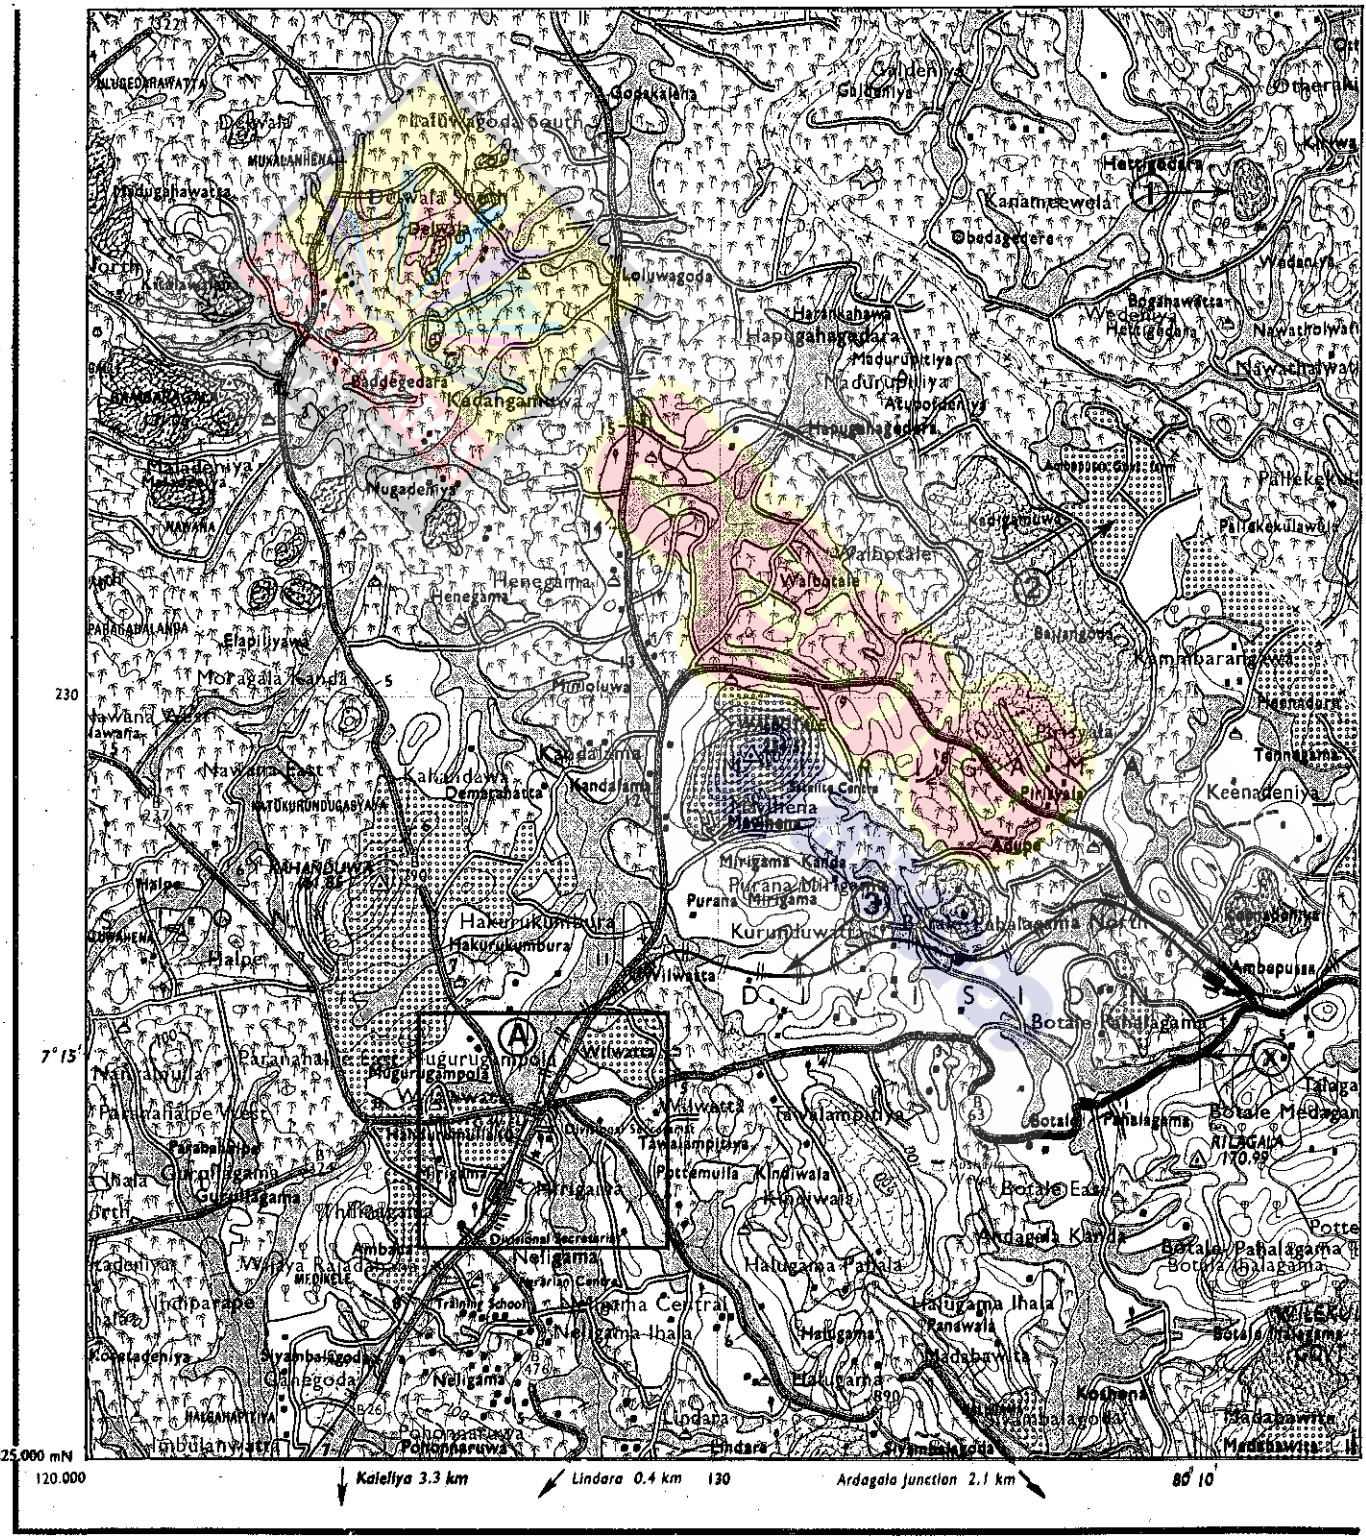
Galdeniya
Godakalana
Lolluwagoda South
Delwala
MUKALANHENA
Madugahawatta
Delwala South
Delwala
Hettigedara
Kanamweela
Obadagedera
Loluwagoda
Kitulawala
North
Harankahawa
Hapugahagedara
Madurupitiya
Wedeniya
Bogahawatta
Hettigedara
Nawathalwatta
Baddegedara
Kadahgamuwa
Atupoddeniya
Hapugahagedara
Maladeniya
Nugadeniya
Pallekele
Pallekekulawela
Kadigamuwa
Walbotale
Walbotale
Henegama
Henegama
Elapitiyawa
Moragala Kanda
Ballangoda
Kammbaranawa
230
Nawana West
Nawana East
Kandalama
Kahandawa
Demaratawatta
Pitiyala
Heenadura
Tennagama
Keenadeniya
Pitiyala
Mirihena
Mirigama Kanda
Purana Mirigama
Purana Mirigama
Adupe
Halpe
Hakurukumbura
Hakurukumbura
Kurunduwatta
Botale Pahalagama North
Ambepussa
Halpe
Wilwatta
D I V I S I O N
Botale Pahalagama
A
X
7° 15'
Nugurugampola
Nugurugampola
Wilwatta
Paranahalpe East
Paranahalpe West
Wilwatta
Tawalampitiya
Tawalampitiya
Botale Pahalagama
Botale Medagama
KILAGALA 170.99
Gurullagama
Gurullagama
Pottemulla
Kindiwala
Kindiwala
Mirigama
Botale East
Ardagala Kanda
Ambagala
Divisional Secretariat
Nelligama
Weliya Raladaba
Halugama Pahala
Botale Pahalagama
Indiparape
Training School
Nelligama Central
Nelligama Ihala
Halugama Ihala
Panawala
Halugama
Madabawita
Koswatadeniya
Siyambalagoda
Ganagoda
Nelligama
Halugama
Koshena
Imbulanwatta
Pohonnaruwa
Lindara
Lindara
Siyambalagoda
Madabawita
Madabawita
25.000 mN
120.000
Kaleliya 3.3 km
Lindara 0.4 km
130
Ardagala Junction 2.1 km
80° 10'